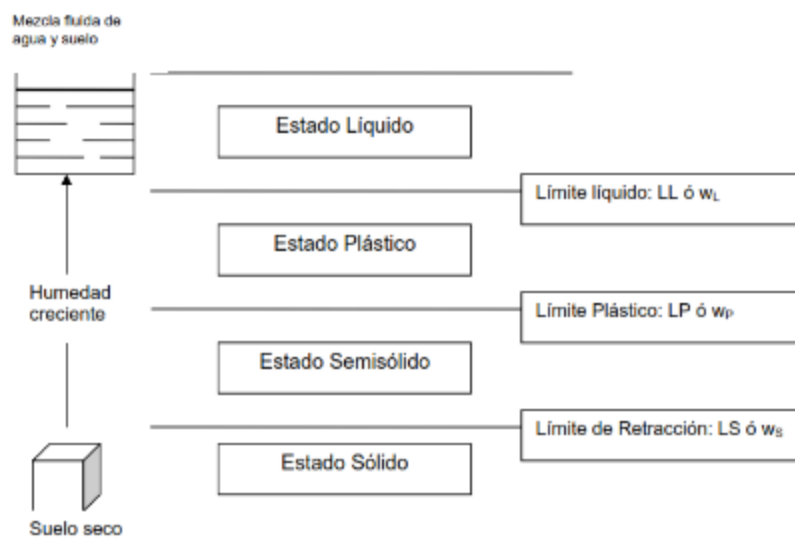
Mezcla fluida de agua y suelo

Estado Líquido

Límite líquido: LL ó $w_L$

Estado Plástico

Humedad creciente

Límite Plástico: LP ó $w_P$

Estado Semisólido

Límite de Retracción: LS ó $w_S$

Estado Sólido

Suelo seco